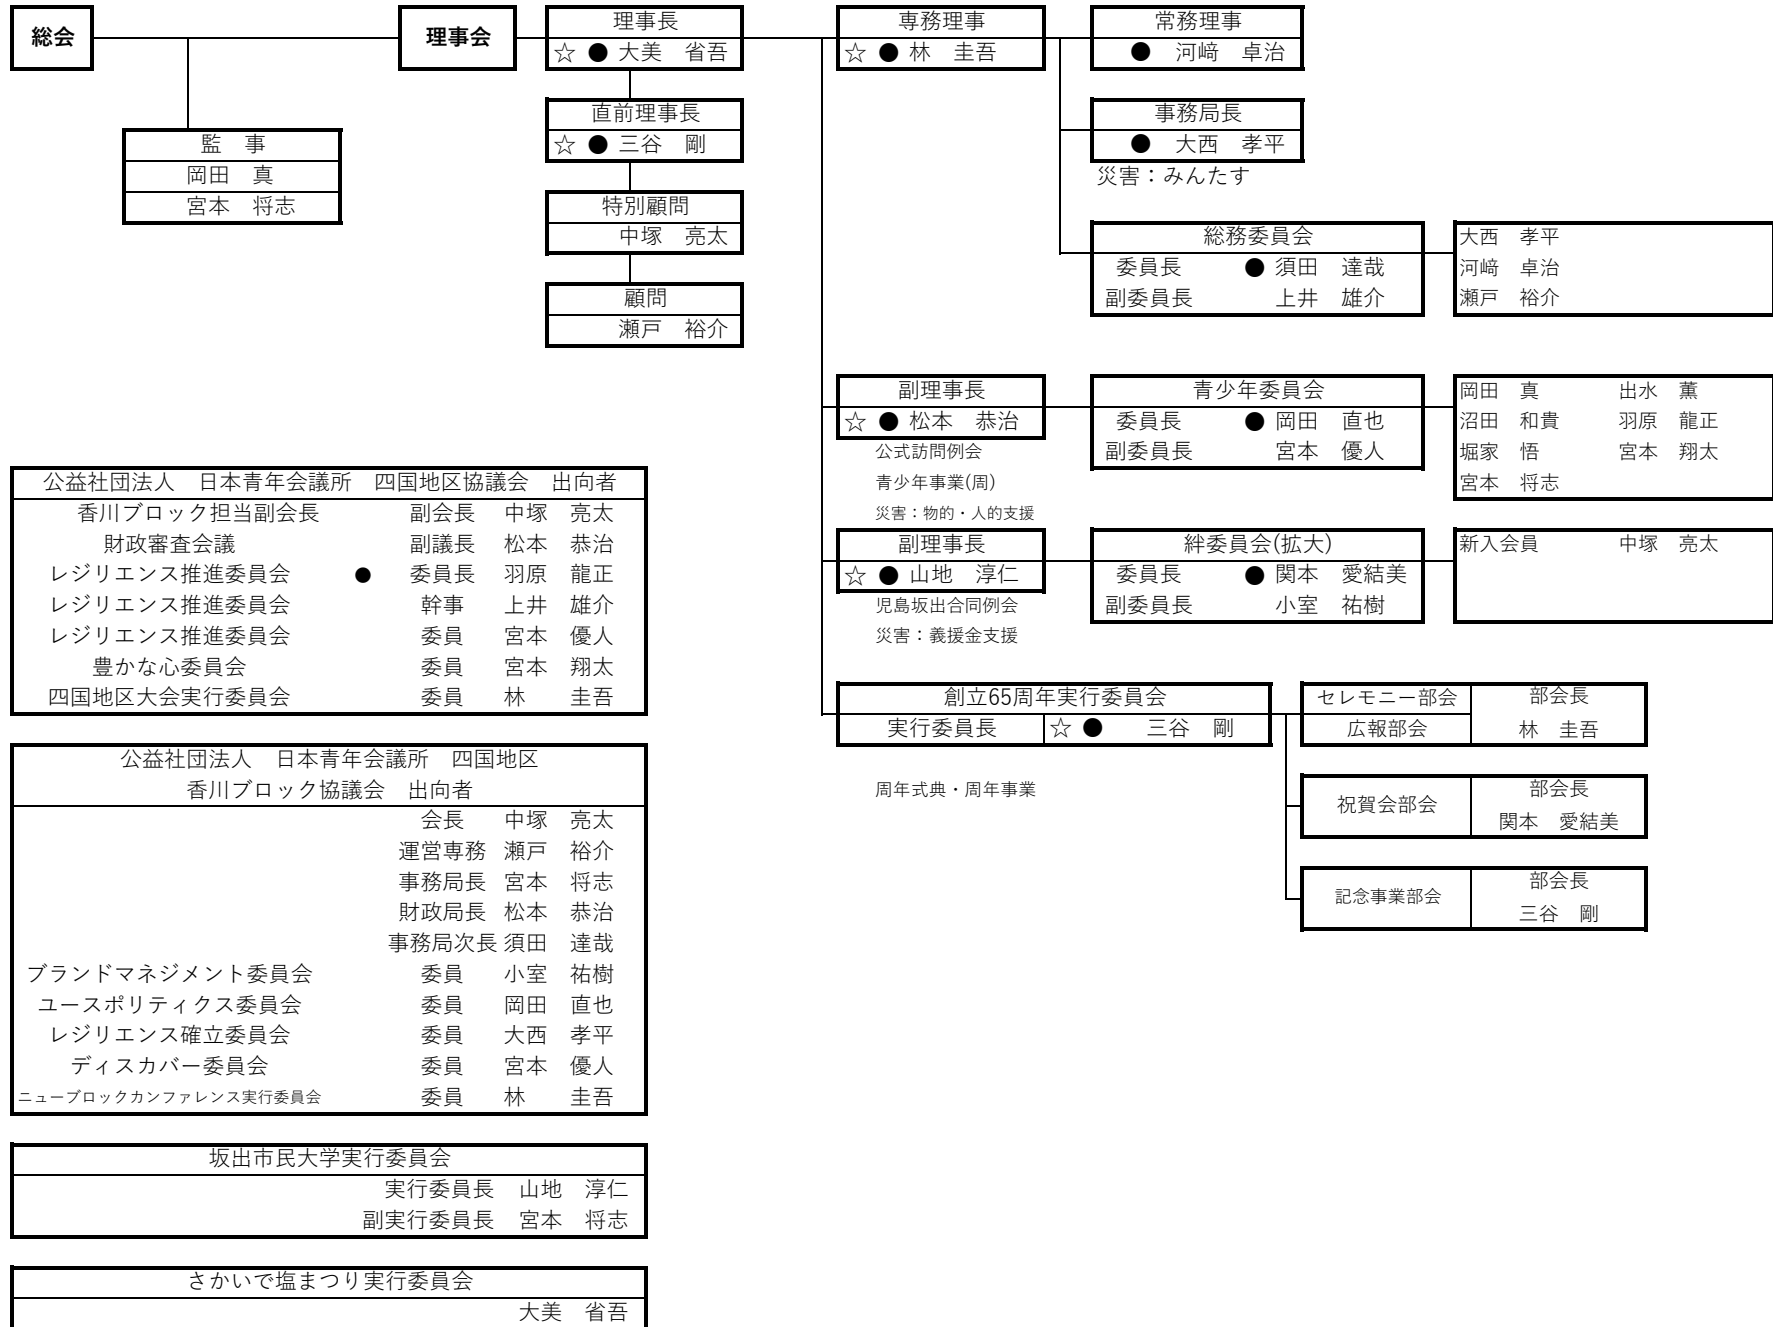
総会

理事会

理事長
☆ ● 大美　省吾

直前理事長
☆ ● 三谷　剛

特別顧問
中塚　亮太

顧問
瀬戸　裕介

監　事
岡田　真
宮本　将志

専務理事
☆ ● 林　圭吾

常務理事
● 河﨑　卓治

事務局長
● 大西　孝平

災害：みんたす

総務委員会
委員長　● 須田　達哉
副委員長　上井　雄介

大西　孝平
河﨑　卓治
瀬戸　裕介

副理事長
☆ ● 松本　恭治

公式訪問例会
青少年事業(周)
災害：物的・人的支援

青少年委員会
委員長　● 岡田　直也
副委員長　宮本　優人

岡田　真　出水　薫
沼田　和貴　羽原　龍正
堀家　悟　宮本　翔太
宮本　将志

副理事長
☆ ● 山地　淳仁

児島坂出合同例会
災害：義援金支援

絆委員会(拡大)
委員長　● 関本　愛結美
副委員長　小室　祐樹

新入会員　中塚　亮太

創立65周年実行委員会
実行委員長　☆ ●　三谷　剛

周年式典・周年事業

| セレモニー部会 | 部会長 |
|---|---|
| 広報部会 | 林　圭吾 |

| 祝賀会部会 | 部会長 |
|---|---|
| | 関本　愛結美 |

| 記念事業部会 | 部会長 |
|---|---|
| | 三谷　剛 |

| 公益社団法人　日本青年会議所　四国地区協議会　出向者 | | | |
|---|---|---|---|
| 香川ブロック担当副会長 | | 副会長 | 中塚　亮太 |
| 財政審査会議 | | 副議長 | 松本　恭治 |
| レジリエンス推進委員会 | ● | 委員長 | 羽原　龍正 |
| レジリエンス推進委員会 | | 幹事 | 上井　雄介 |
| レジリエンス推進委員会 | | 委員 | 宮本　優人 |
| 豊かな心委員会 | | 委員 | 宮本　翔太 |
| 四国地区大会実行委員会 | | 委員 | 林　圭吾 |

| 公益社団法人　日本青年会議所　四国地区 香川ブロック協議会　出向者 | | |
|---|---|---|
| | 会長 | 中塚　亮太 |
| | 運営専務 | 瀬戸　裕介 |
| | 事務局長 | 宮本　将志 |
| | 財政局長 | 松本　恭治 |
| | 事務局次長 | 須田　達哉 |
| ブランドマネジメント委員会 | 委員 | 小室　祐樹 |
| ユースポリティクス委員会 | 委員 | 岡田　直也 |
| レジリエンス確立委員会 | 委員 | 大西　孝平 |
| ディスカバー委員会 | 委員 | 宮本　優人 |
| ニューブロックカンファレンス実行委員会 | 委員 | 林　圭吾 |

坂出市民大学実行委員会
実行委員長　山地　淳仁
副実行委員長　宮本　将志

さかいで塩まつり実行委員会
大美　省吾